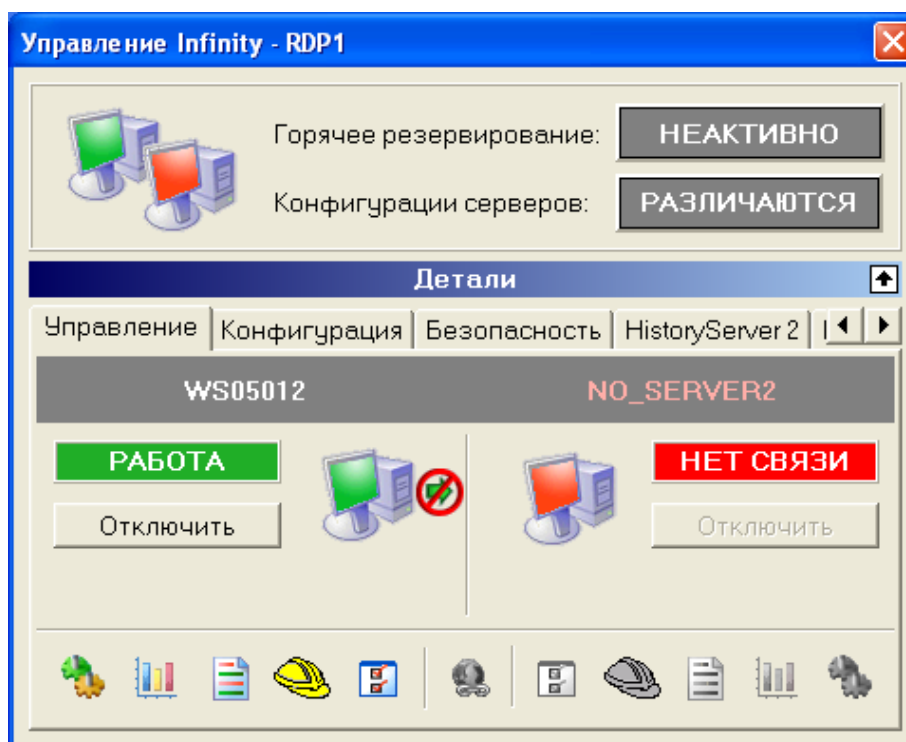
Управление Infinity - RDP1

Горячее резервирование: НЕАКТИВНО

Конфигурации серверов: РАЗЛИЧАЮТСЯ

Детали

Управление | Конфигурация | Безопасность | HistoryServer 2 | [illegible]

WS05012

NO_SERVER2

РАБОТА

Отключить

НЕТ СВЯЗИ

Отключить